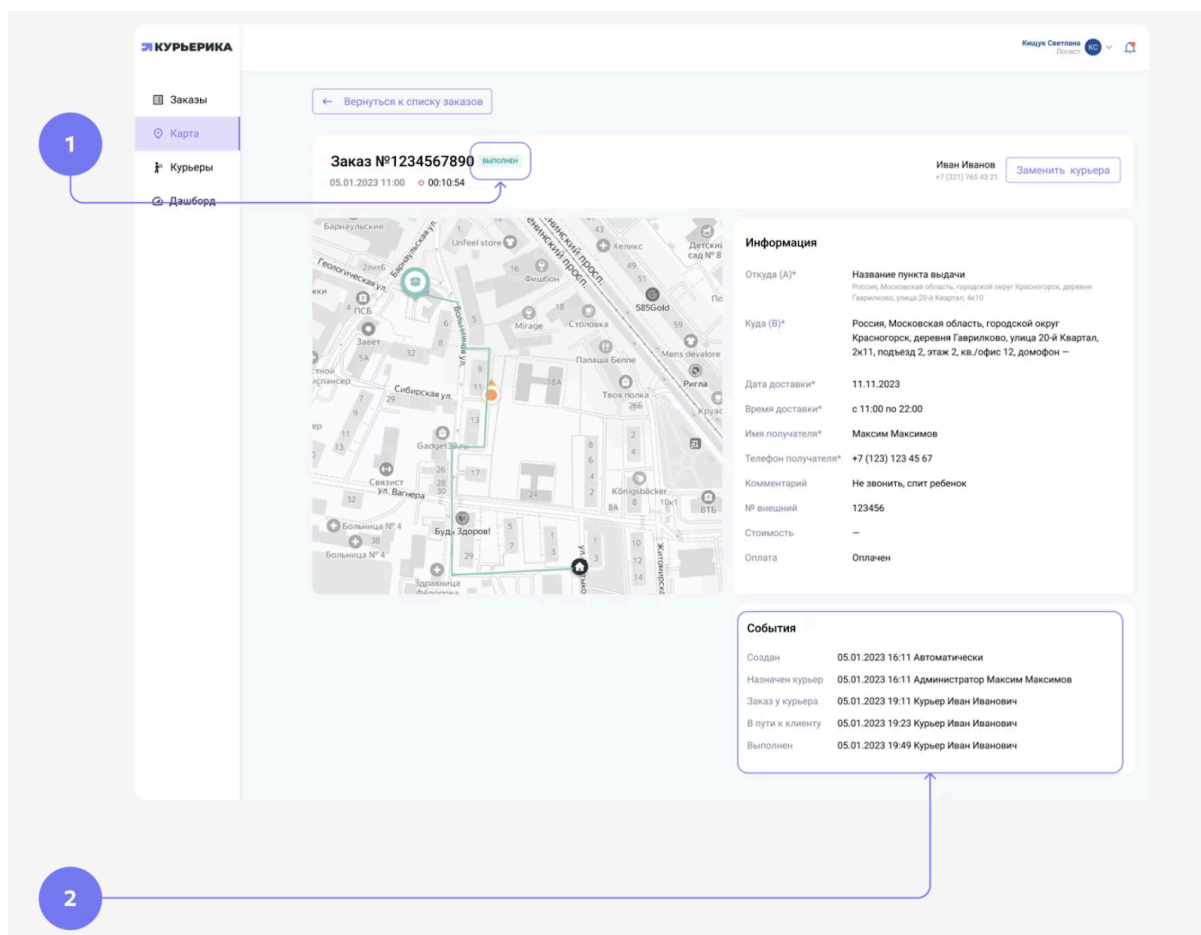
КУРЬЕРИКА

Кищук Светлана
Логист
КС

Заказы
Карта
Курьеры
Дашборд

1

← Вернуться к списку заказов

Заказ №1234567890 выполнен
05.01.2023 11:00 00:10:54

Иван Иванов
+7 (321) 765 43 21
Заменить курьера

Барнаульский
Unfeel store
Хеликс
Детский сад № 8
Геологическая ул.
Барнаульская ул.
Фишбон
ПСБ
585Gold
Mirage
Столовка
Завет
Большевистская ул.
Папаша Беппе
Mens devalore
Сибирская ул.
Ригла
Твоя полка
Gadget38
Связист
ул. Вагнера
Königsbäcker
ВТБ
Больница № 4
Будь Здоров!
Больница № 4
Здравница
Житомирская

Информация
Откуда (А)* Название пункта выдачи
Россия, Московская область, городской округ Красногорск, деревня Гаврилково, улица 20-й Квартал, 4к10
Куда (В)* Россия, Московская область, городской округ Красногорск, деревня Гаврилково, улица 20-й Квартал, 2к11, подъезд 2, этаж 2, кв./офис 12, домофон —
Дата доставки* 11.11.2023
Время доставки* с 11:00 по 22:00
Имя получателя* Максим Максимов
Телефон получателя* +7 (123) 123 45 67
Комментарий Не звонить, спит ребенок
№ внешний 123456
Стоимость —
Оплата Оплачен

События
Создан 05.01.2023 16:11 Автоматически
Назначен курьер 05.01.2023 16:11 Администратор Максим Максимов
Заказ у курьера 05.01.2023 19:11 Курьер Иван Иванович
В пути к клиенту 05.01.2023 19:23 Курьер Иван Иванович
Выполнен 05.01.2023 19:49 Курьер Иван Иванович

2